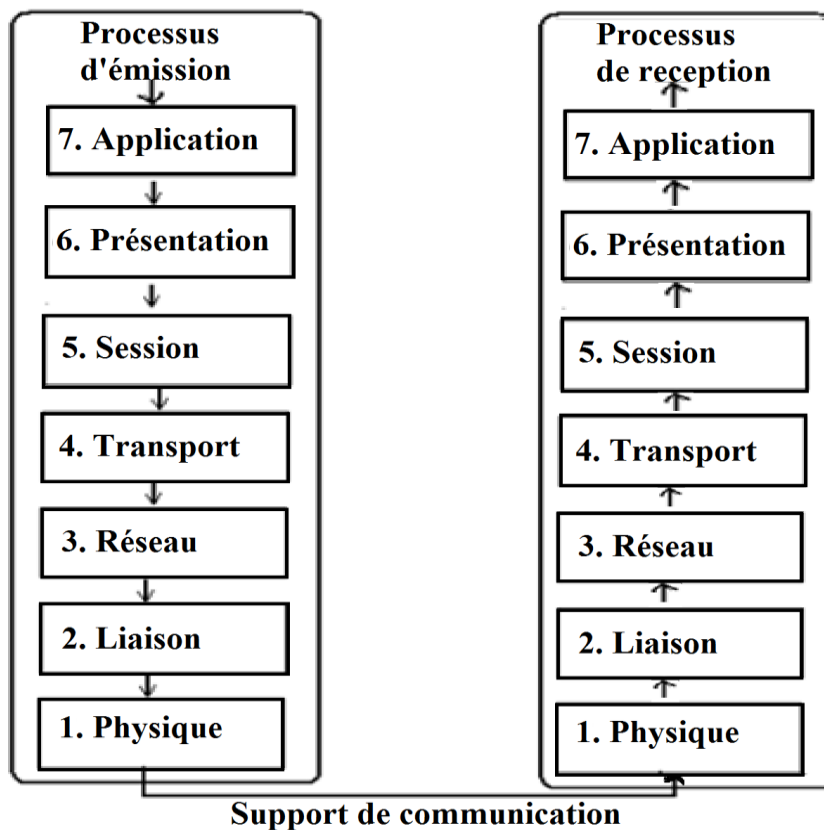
Processus d'émission

7. Application

6. Présentation

5. Session

4. Transport

3. Réseau

2. Liaison

1. Physique

Processus de reception

7. Application

6. Présentation

5. Session

4. Transport

3. Réseau

2. Liaison

1. Physique

Support de communication